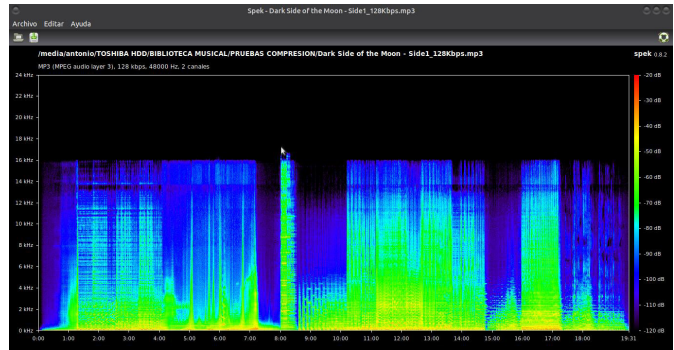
Spek - Dark Side of the Moon - Side1_128Kbps.mp3

Archivo Editar Ayuda

/media/antonio/TOSHIBA HDD/BIBLIOTECA MUSICAL/PRUEBAS COMPRESION/Dark Side of the Moon - Side1_128Kbps.mp3

spek 0.8.2

MP3 (MPEG audio layer 3), 128 kbps, 48000 Hz, 2 canales

24 kHz
22 kHz
20 kHz
18 kHz
16 kHz
14 kHz
12 kHz
10 kHz
8 kHz
6 kHz
4 kHz
2 kHz
0 kHz

0:00 1:00 2:00 3:00 4:00 5:00 6:00 7:00 8:00 9:00 10:00 11:00 12:00 13:00 14:00 15:00 16:00 17:00 18:00 19:31

-20 dB
-30 dB
-40 dB
-50 dB
-60 dB
-70 dB
-80 dB
-90 dB
-100 dB
-110 dB
-120 dB